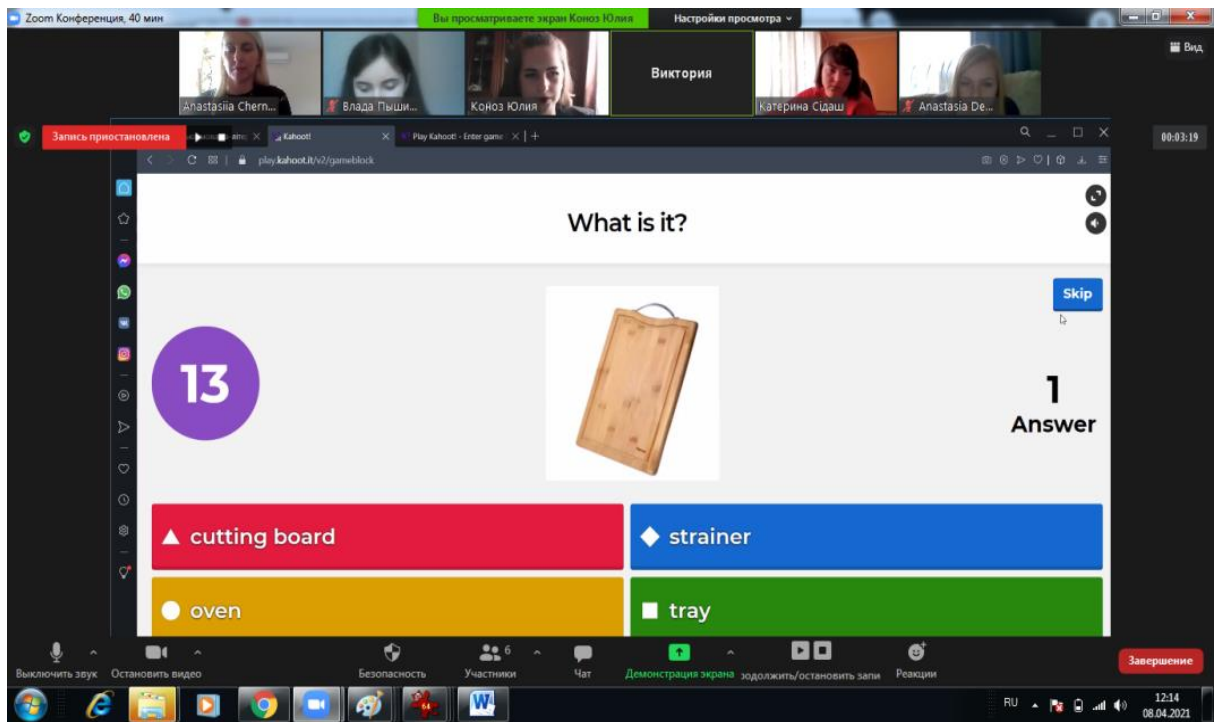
Zoom Конференция, 40 мин

Вы просматриваете экран Коноз Юлия

Настройки просмотра

Вид

Anastasiia Chern...

Влада Пыши...

Коноз Юлия

Виктория

Катерина Сідаш

Anastasia De...

Запись приостановлена

Kahoot!

Play Kahoot! - Enter game

00:03:19

play.kahoot.it/v2/gameblock

What is it?

Skip

13

1

Answer

▲ cutting board

◆ strainer

● oven

■ tray

Выключить звук

Остановить видео

Безопасность

Участники 6

Чат

Демонстрация экрана

зодолжить/остановить запи

Реакции

Завершение

RU

12:14

08.04.2021